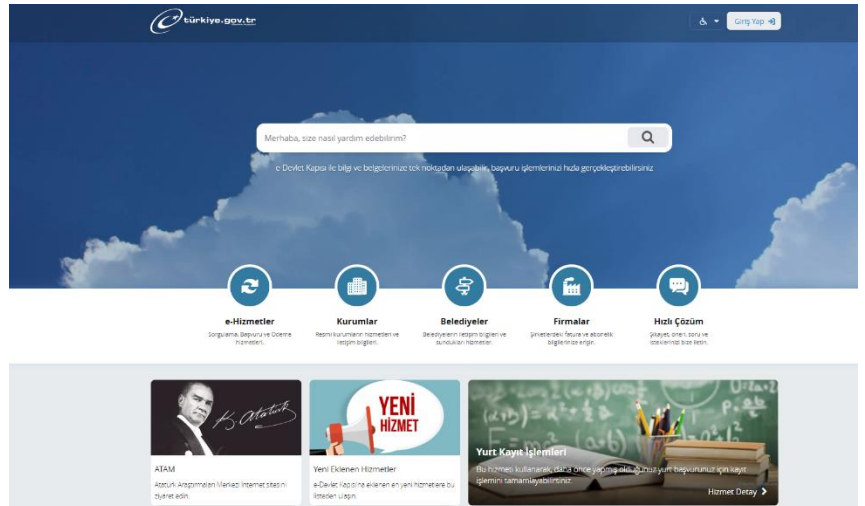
türkiye.gov.tr

Giriş Yap

Merhaba, size nasıl yardım edebilirim?

e-Devlet Kapısı ile bilgi ve belgelerinize tek noktadan ulaşabilir, başvuru işlemlerinizi hızla gerçekleştirebilirsiniz

e-Hizmetler
Sorgulama, Başvuru ve Ödeme hizmetleri.

Kurumlar
Resmi kurumların hizmetleri ve iletişim bilgileri.

Belediyeler
Belediyelerin iletişim bilgileri ve sundukları hizmetler.

Firmalar
Şirketlerdeki fatura ve abonelik bilgilerinize erişin.

Hızlı Çözüm
Şikayet, öneri, soru ve isteklerinizi bize iletin.

K. Atatürk

ATAM
Atatürk Araştırmaları Merkezi internet sitesini ziyaret edin.

YENİ HİZMET

Yeni Eklenen Hizmetler
e-Devlet Kapısı'na eklenen en yeni hizmetlere bu listeden ulaşın.

Yurt Kayıt İşlemleri
Bu hizmeti kullanarak, daha önce yapmış olduğunuz yurt başvurunuz için kayıt işlemini tamamlayabilirsiniz.

Hizmet Detay